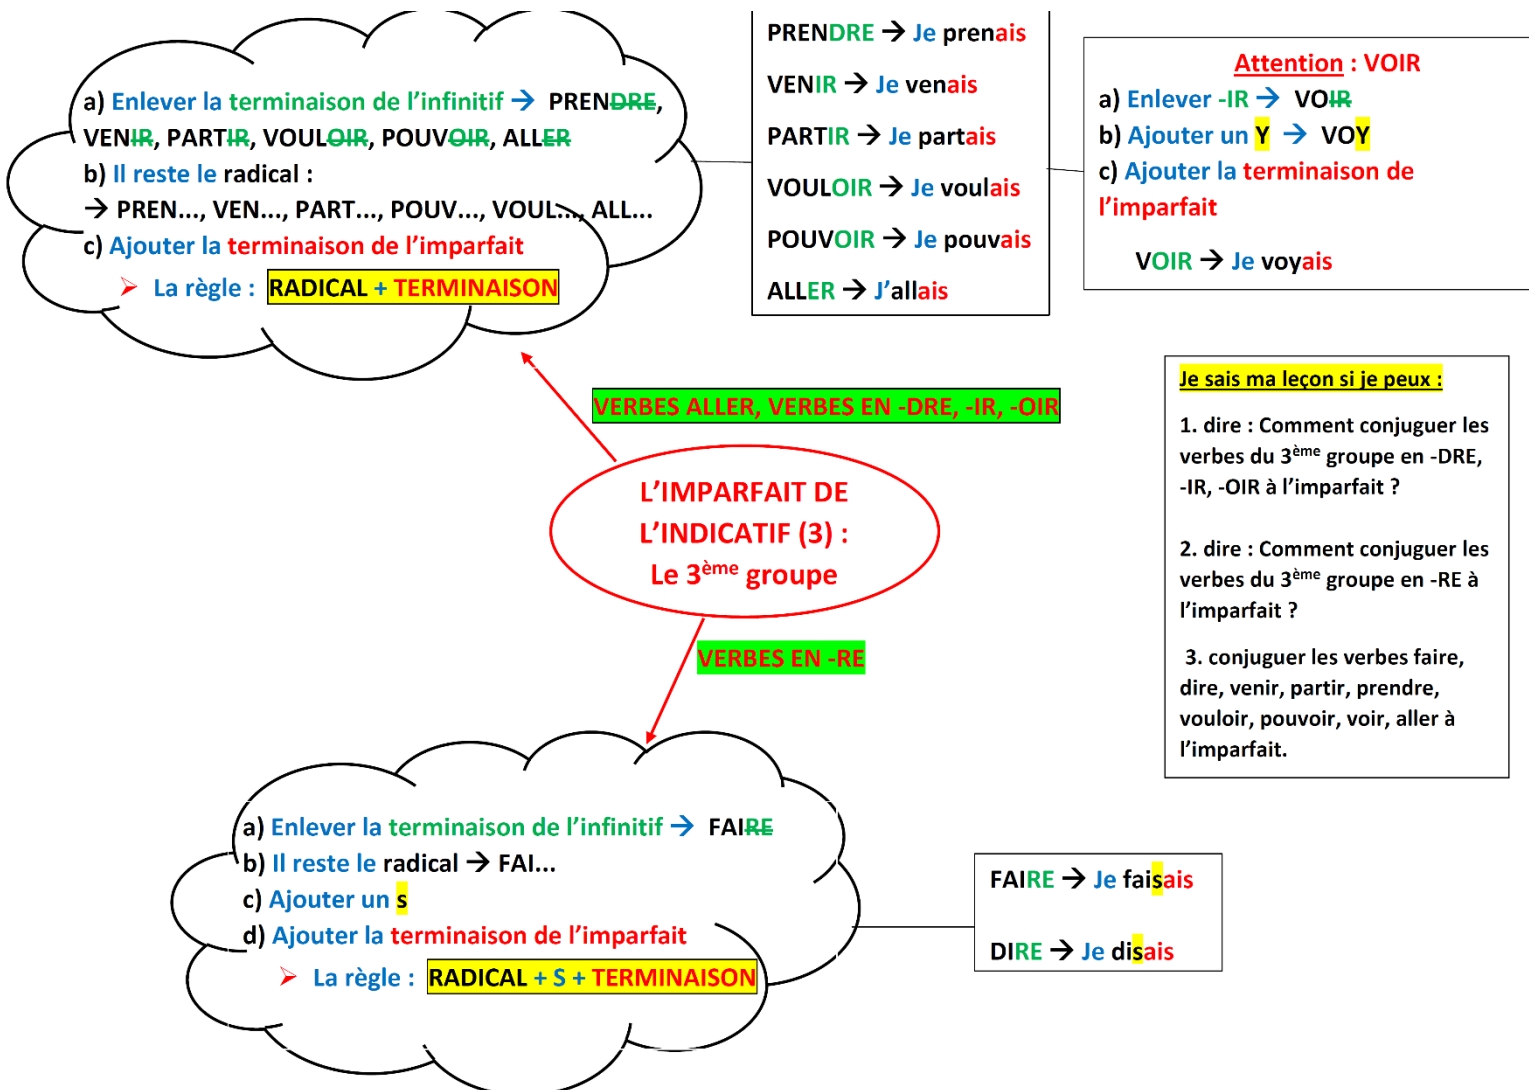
a) Enlever la terminaison de l'infinitif → PRENDRE, VENIR, PARTIR, VOULOIR, POUVOIR, ALLER
b) Il reste le radical :
→ PREN..., VEN..., PART..., POUV..., VOUL..., ALL...
c) Ajouter la terminaison de l'imparfait
➢ La règle : RADICAL + TERMINAISON

PRENDRE → Je prenais
VENIR → Je venais
PARTIR → Je partais
VOULOIR → Je voulais
POUVOIR → Je pouvais
ALLER → J'allais

Attention : VOIR
a) Enlever -IR → VOIR
b) Ajouter un Y → VOY
c) Ajouter la terminaison de l'imparfait
VOIR → Je voyais

VERBES ALLER, VERBES EN -DRE, -IR, -OIR

L'IMPARFAIT DE L'INDICATIF (3) : Le $3^{ème}$ groupe

Je sais ma leçon si je peux :
1. dire : Comment conjuguer les verbes du $3^{ème}$ groupe en -DRE, -IR, -OIR à l'imparfait ?
2. dire : Comment conjuguer les verbes du $3^{ème}$ groupe en -RE à l'imparfait ?
3. conjuguer les verbes faire, dire, venir, partir, prendre, vouloir, pouvoir, voir, aller à l'imparfait.

VERBES EN -RE

a) Enlever la terminaison de l'infinitif → FAIRE
b) Il reste le radical → FAI...
c) Ajouter un s
d) Ajouter la terminaison de l'imparfait
➢ La règle : RADICAL + S + TERMINAISON

FAIRE → Je faisais
DIRE → Je disais